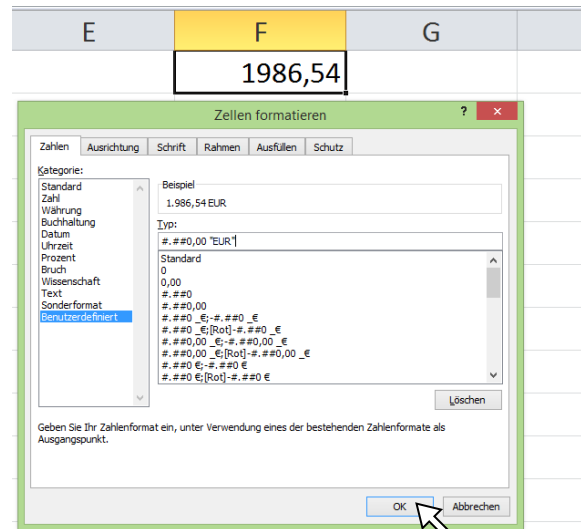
| E | F | G |
|---|---|---|
| | 1986,54 | |

Zellen formatieren

? ✕

Zahlen | Ausrichtung | Schrift | Rahmen | Ausfüllen | Schutz

Kategorie:

Standard
Zahl
Währung
Buchhaltung
Datum
Uhrzeit
Prozent
Bruch
Wissenschaft
Text
Sonderformat
Benutzerdefiniert

Beispiel

1.986,54 EUR

Typ:

#.##0,00 "EUR"

Standard
0
0,00
#.##0
#.##0,00
#.##0 _€;-#.##0 _€
#.##0 _€;[Rot]-#.##0 _€
#.##0,00 _€;-#.##0,00 _€
#.##0,00 _€;[Rot]-#.##0,00 _€
#.##0 €;-#.##0 €
#.##0 €;[Rot]-#.##0 €

Löschen

Geben Sie Ihr Zahlenformat ein, unter Verwendung eines der bestehenden Zahlenformate als Ausgangspunkt.

OK | Abbrechen